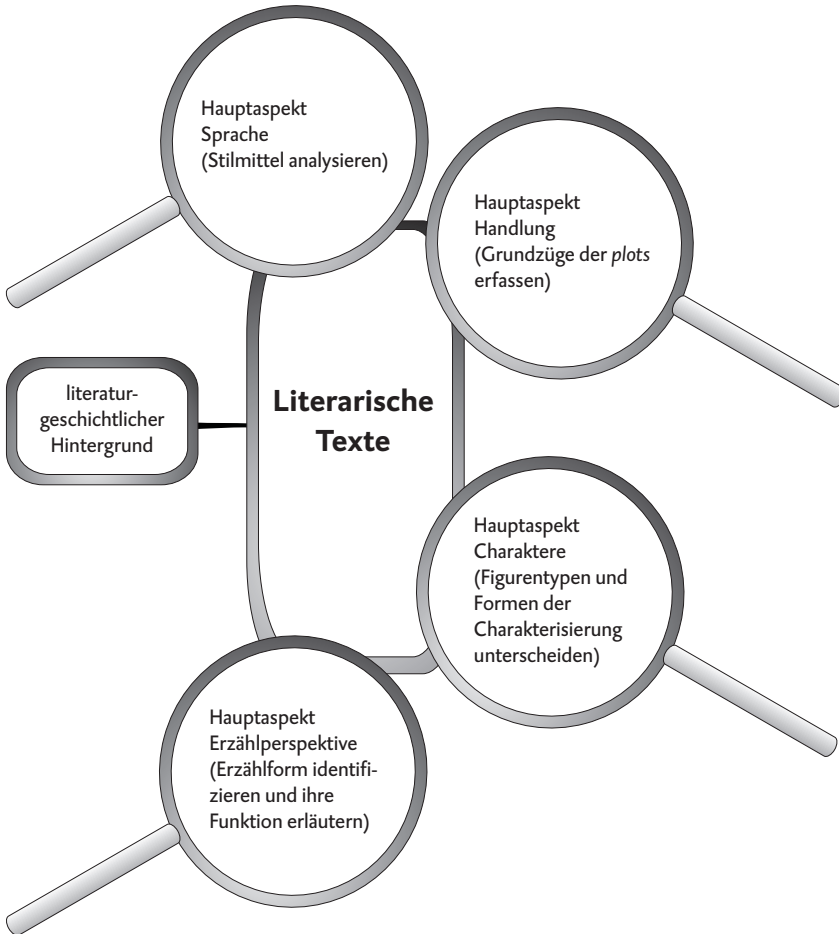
Hauptaspekt Sprache (Stilmittel analysieren)

Hauptaspekt Handlung (Grundzüge der plots erfassen)

literaturgeschichtlicher Hintergrund

Literarische Texte

Hauptaspekt Charaktere (Figurentypen und Formen der Charakterisierung unterscheiden)

Hauptaspekt Erzählperspektive (Erzählform identifizieren und ihre Funktion erläutern)